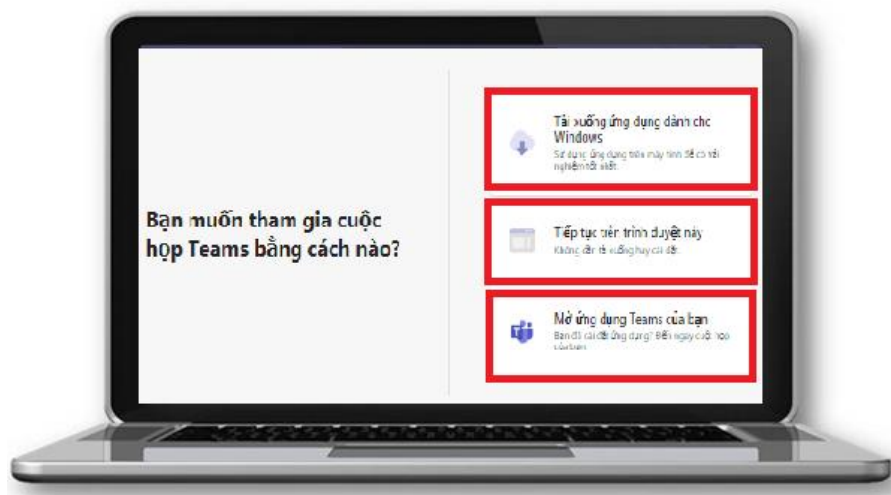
Bạn muốn tham gia cuộc họp Teams bằng cách nào?

Tải xuống ứng dụng dành cho Windows
Sử dụng ứng dụng trên máy tính để có trải nghiệm tốt nhất

Tiếp tục trên trình duyệt này
Không cần tải xuống hay cài đặt

Mở ứng dụng Teams của bạn
Bạn đã cài đặt ứng dụng? Đến ngay cuộc họp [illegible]